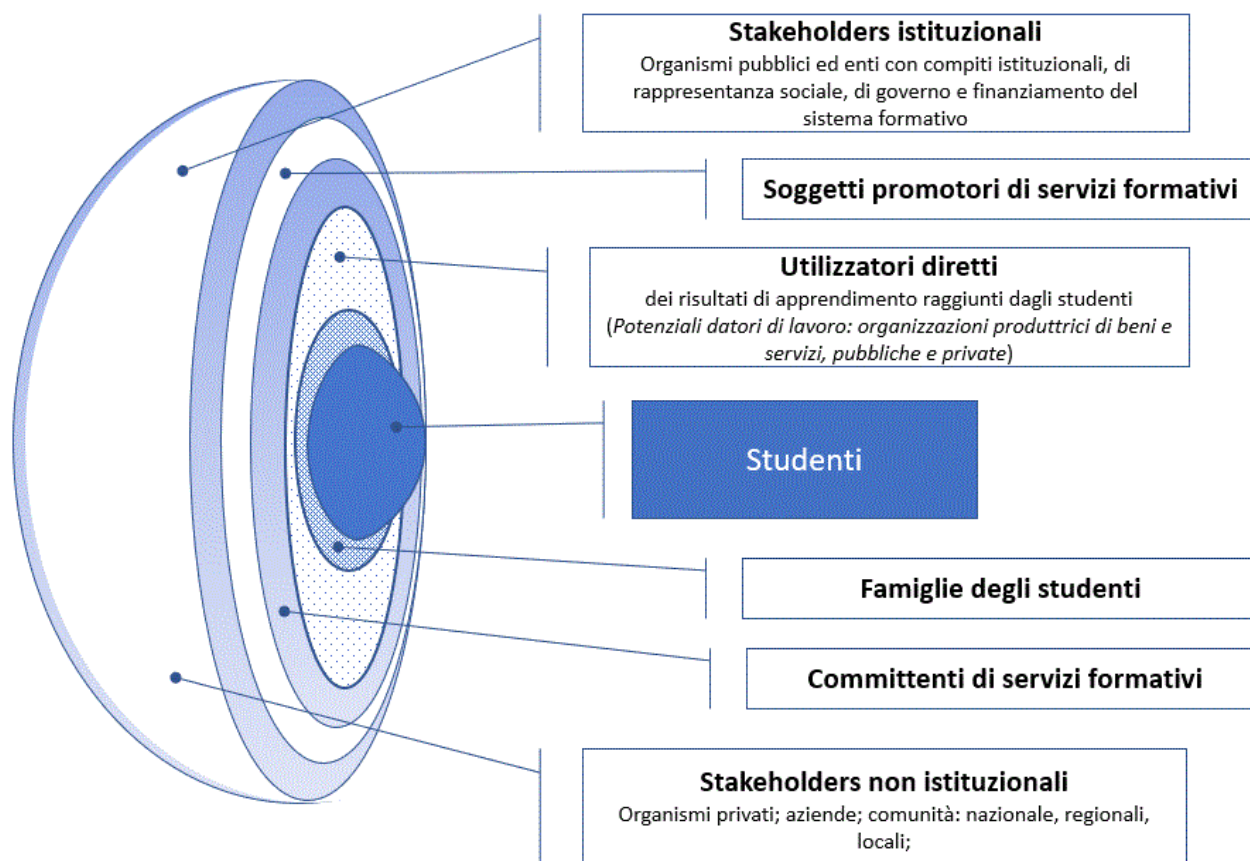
Stakeholders istituzionali
Organismi pubblici ed enti con compiti istituzionali, di rappresentanza sociale, di governo e finanziamento del sistema formativo

Soggetti promotori di servizi formativi

Utilizzatori diretti
dei risultati di apprendimento raggiunti dagli studenti (Potenziali datori di lavoro: organizzazioni produttrici di beni e servizi, pubbliche e private)

Studenti

Famiglie degli studenti

Committenti di servizi formativi

Stakeholders non istituzionali
Organismi privati; aziende; comunità: nazionale, regionali, locali;